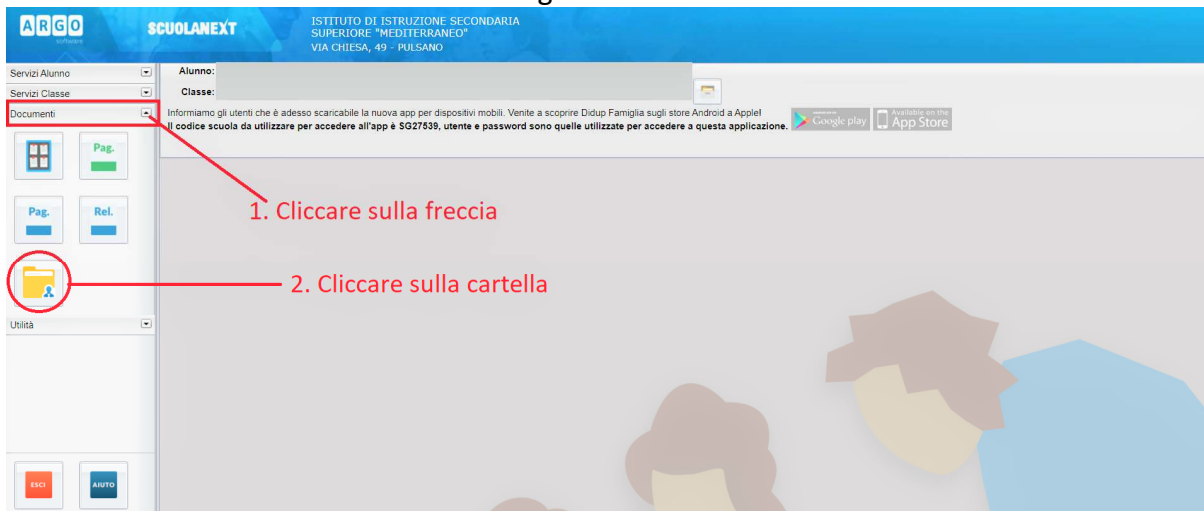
ARGO software

SCUOLANEXT

ISTITUTO DI ISTRUZIONE SECONDARIA SUPERIORE "MEDITERRANEO"
VIA CHIESA, 49 - PULSANO

Servizi Alunno
Servizi Classe
Documenti

Alunno:
Classe:

Informiamo gli utenti che è adesso scaricabile la nuova app per dispositivi mobili. Venite a scoprire Didup Famiglia sugli store Android a Apple!
Il codice scuola da utilizzare per accedere all'app è SG27539, utente e password sono quelle utilizzate per accedere a questa applicazione.

Google play
Available on the App Store

Pag.
Pag.
Rel.

1. Cliccare sulla freccia

2. Cliccare sulla cartella

Utilità

ESCI
AIUTO